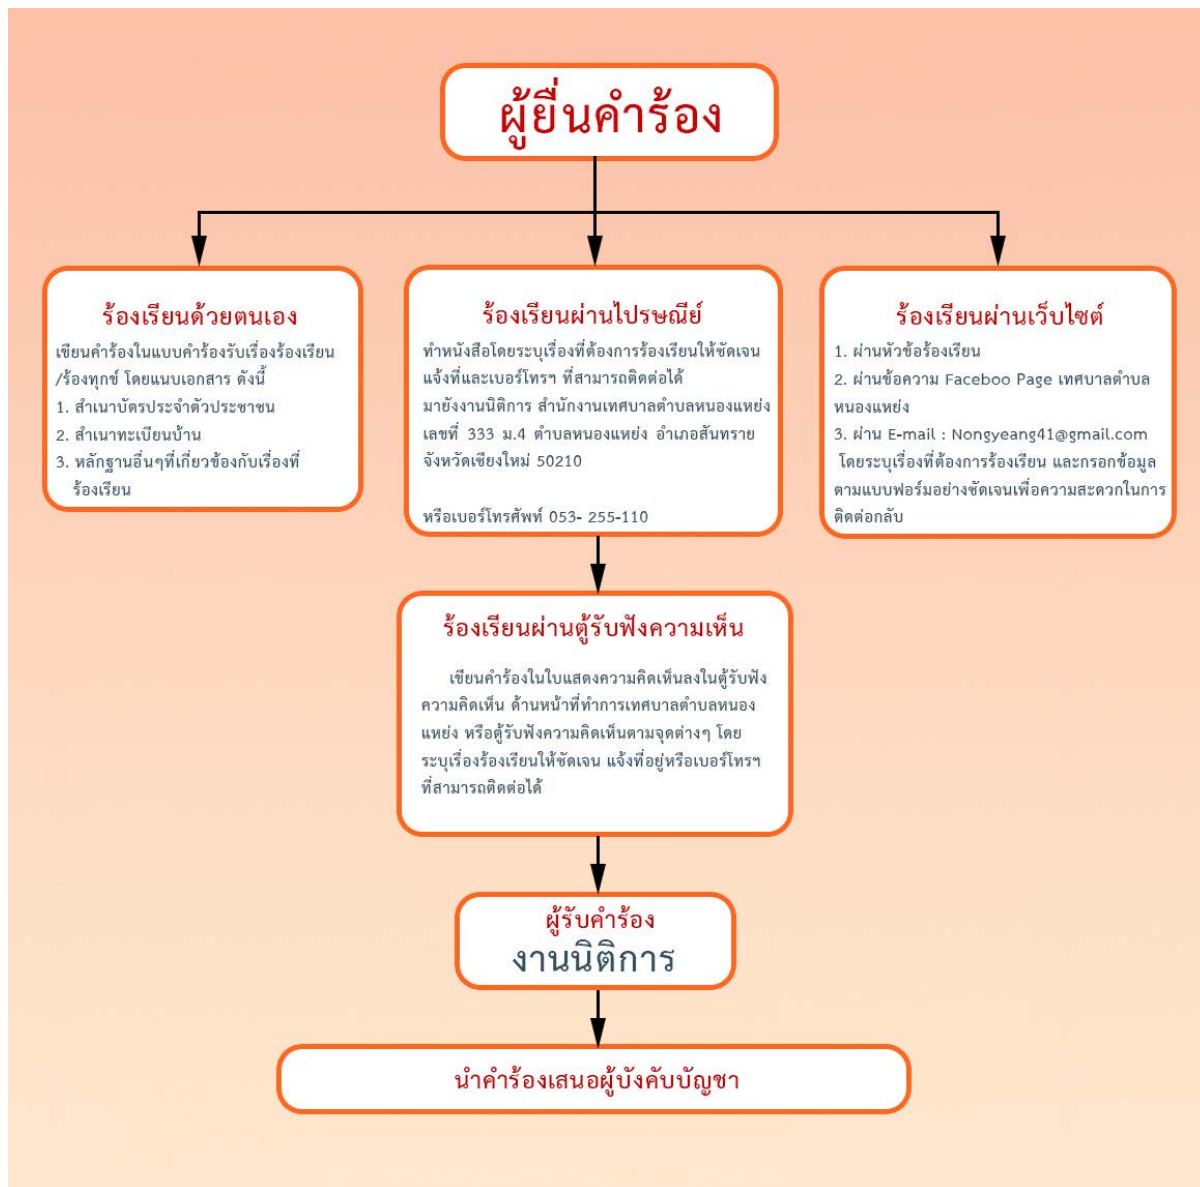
ผู้ยื่นคำร้อง

ร้องเรียนด้วยตนเอง

เขียนคำร้องในแบบคำร้องรับเรื่องร้องเรียน /ร้องทุกข์ โดยแนบเอกสาร ดังนี้
1. สำเนาบัตรประจำตัวประชาชน
2. สำเนาทะเบียนบ้าน
3. หลักฐานอื่นๆที่เกี่ยวข้องกับเรื่องที่ร้องเรียน

ร้องเรียนผ่านไปรษณีย์

ทำหนังสือโดยระบุเรื่องที่ต้องการร้องเรียนให้ชัดเจน แจ้งที่และเบอร์โทรฯ ที่สามารถติดต่อได้ มายังงานนิติการ สำนักงานเทศบาลตำบลหนองแหย่ง เลขที่ 333 ม.4 ตำบลหนองแหย่ง อำเภอสันทราย จังหวัดเชียงใหม่ 50210

หรือเบอร์โทรศัพท์ 053- 255-110

ร้องเรียนผ่านเว็บไซต์

1. ผ่านหัวข้อร้องเรียน
2. ผ่านข้อความ Faceboo Page เทศบาลตำบลหนองแหย่ง
3. ผ่าน E-mail : Nongyeang41@gmail.com โดยระบุเรื่องที่ต้องการร้องเรียน และกรอกข้อมูลตามแบบฟอร์มอย่างชัดเจนเพื่อความสะดวกในการติดต่อกลับ

ร้องเรียนผ่านตู้รับฟังความเห็น

เขียนคำร้องในใบแสดงความคิดเห็นลงในตู้รับฟังความคิดเห็น ด้านหน้าที่ทำการเทศบาลตำบลหนองแหย่ง หรือตู้รับฟังความคิดเห็นตามจุดต่างๆ โดยระบุเรื่องร้องเรียนให้ชัดเจน แจ้งที่อยู่หรือเบอร์โทรฯ ที่สามารถติดต่อได้

ผู้รับคำร้อง
งานนิติการ

นำคำร้องเสนอผู้บังคับบัญชา